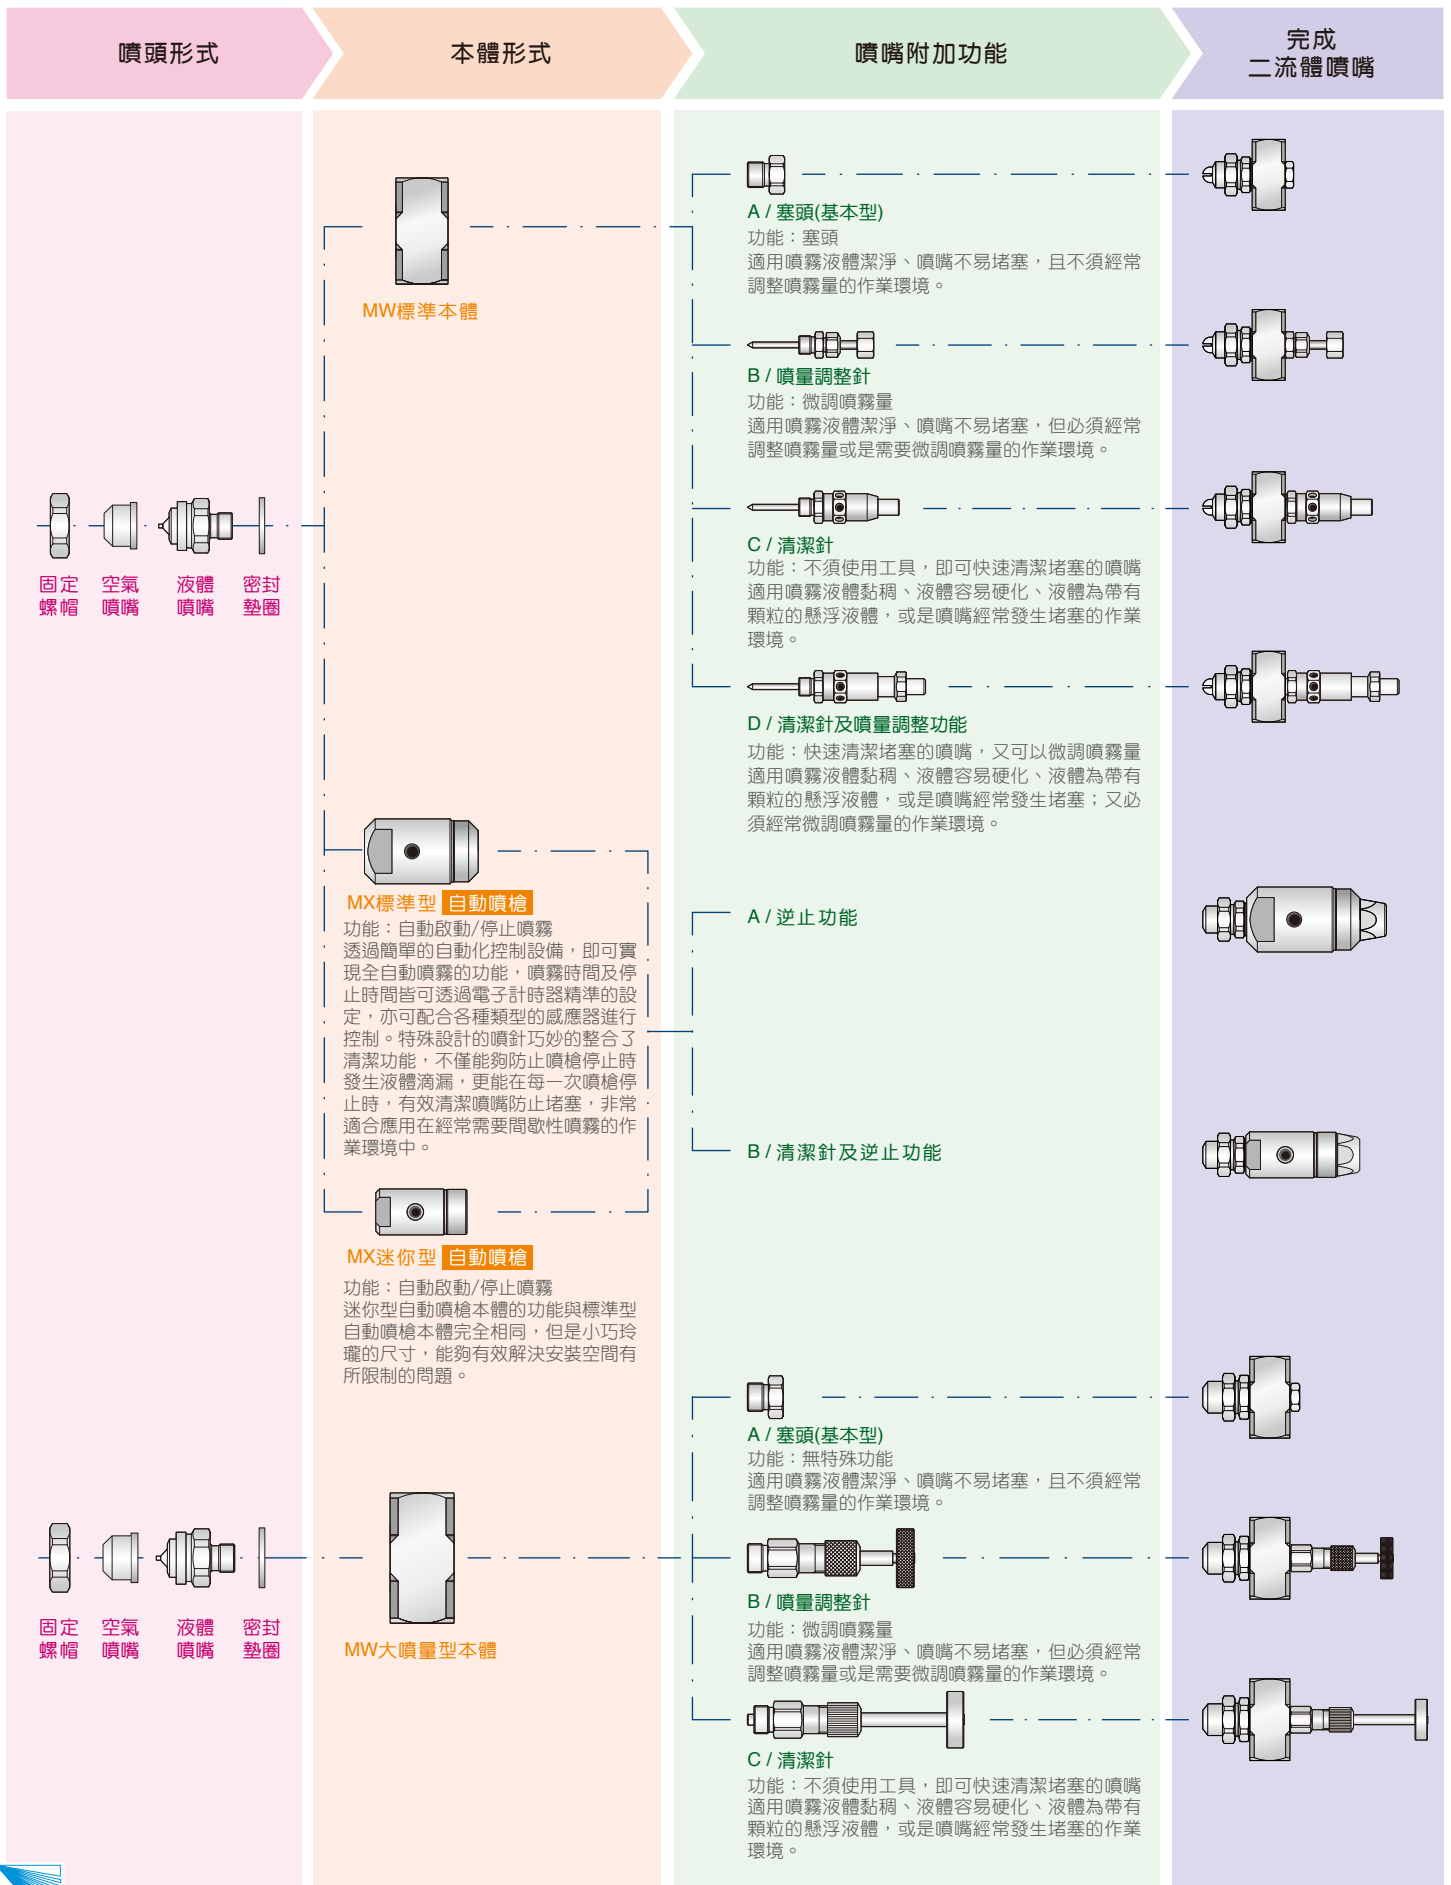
噴頭形式

本體形式

噴嘴附加功能

完成
二流體噴嘴

MW標準本體

A / 塞頭(基本型)
功能：塞頭
適用噴霧液體潔淨、噴嘴不易堵塞，且不須經常調整噴霧量的作業環境。

B / 噴量調整針
功能：微調噴霧量
適用噴霧液體潔淨、噴嘴不易堵塞，但必須經常調整噴霧量或是需要微調噴霧量的作業環境。

固定螺帽　空氣噴嘴　液體噴嘴　密封墊圈

C / 清潔針
功能：不須使用工具，即可快速清潔堵塞的噴嘴
適用噴霧液體黏稠、液體容易硬化、液體為帶有顆粒的懸浮液體，或是噴嘴經常發生堵塞的作業環境。

D / 清潔針及噴量調整功能
功能：快速清潔堵塞的噴嘴，又可以微調噴霧量
適用噴霧液體黏稠、液體容易硬化、液體為帶有顆粒的懸浮液體，或是噴嘴經常發生堵塞；又必須經常微調噴霧量的作業環境。

MX標準型 自動噴槍
功能：自動啟動/停止噴霧
透過簡單的自動化控制設備，即可實現全自動噴霧的功能，噴霧時間及停止時間皆可透過電子計時器精準的設定，亦可配合各種類型的感應器進行控制。特殊設計的噴針巧妙的整合了清潔功能，不僅能夠防止噴槍停止時發生液體滴漏，更能在每一次噴槍停止時，有效清潔噴嘴防止堵塞，非常適合應用在經常需要間歇性噴霧的作業環境中。

A / 逆止功能

B / 清潔針及逆止功能

MX迷你型 自動噴槍
功能：自動啟動/停止噴霧
迷你型自動噴槍本體的功能與標準型自動噴槍本體完全相同，但是小巧玲瓏的尺寸，能夠有效解決安裝空間有所限制的問題。

A / 塞頭(基本型)
功能：無特殊功能
適用噴霧液體潔淨、噴嘴不易堵塞，且不須經常調整噴霧量的作業環境。

固定螺帽　空氣噴嘴　液體噴嘴　密封墊圈

MW大噴量型本體

B / 噴量調整針
功能：微調噴霧量
適用噴霧液體潔淨、噴嘴不易堵塞，但必須經常調整噴霧量或是需要微調噴霧量的作業環境。

C / 清潔針
功能：不須使用工具，即可快速清潔堵塞的噴嘴
適用噴霧液體黏稠、液體容易硬化、液體為帶有顆粒的懸浮液體，或是噴嘴經常發生堵塞的作業環境。